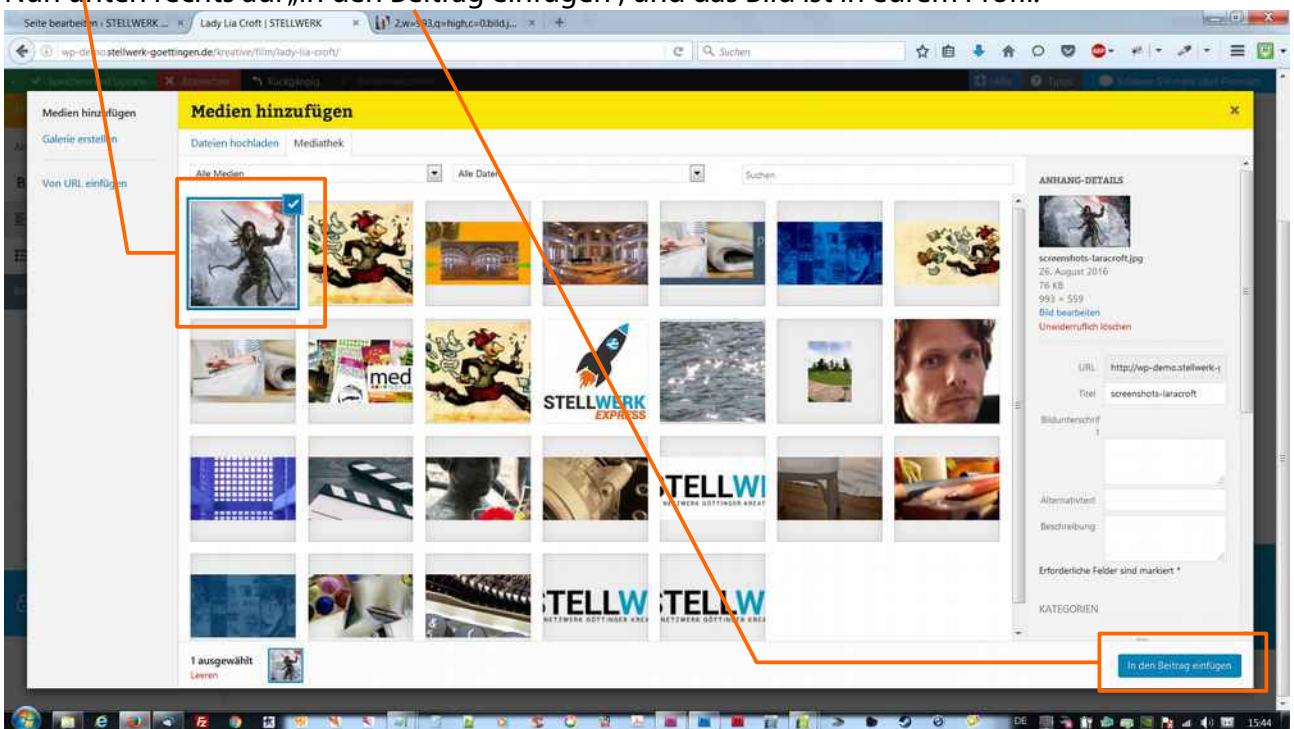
Nun unten rechts auf „In den Beitrag einfügen", und das Bild ist in eurem Profil.

Seite bearbeiten ‹ STELLWERK ... × Lady Lia Croft | STELLWERK × 2,w=993,q=high,c=0.bild.j... × +

wp-demo.stellwerk-goettingen.de/kreative/film/lady-lia-croft/

Suchen

Medien hinzufügen

Galerie erstellen

Von URL einfügen

Medien hinzufügen

Dateien hochladen Mediathek

Alle Medien

Alle Daten

Suchen

med

STELLWERK EXPRESS

TELLWI NETZWERK GÖTTINGER KREAT

TELLW NETZWERK GÖTTINGER KREA

TELLW NETZWERK GÖTTINGER KREA

1 ausgewählt
Leeren

ANHANG-DETAILS

screenshots-laracroft.jpg
26. August 2016
76 KB
993 × 559
Bild bearbeiten
Unwiderruflich löschen

URL http://wp-demo.stellwerk-

Titel screenshots-laracroft

Bildunterschrift

Alternativtext

Beschreibung

Erforderliche Felder sind markiert *

KATEGORIEN

In den Beitrag einfügen

DE 15:44